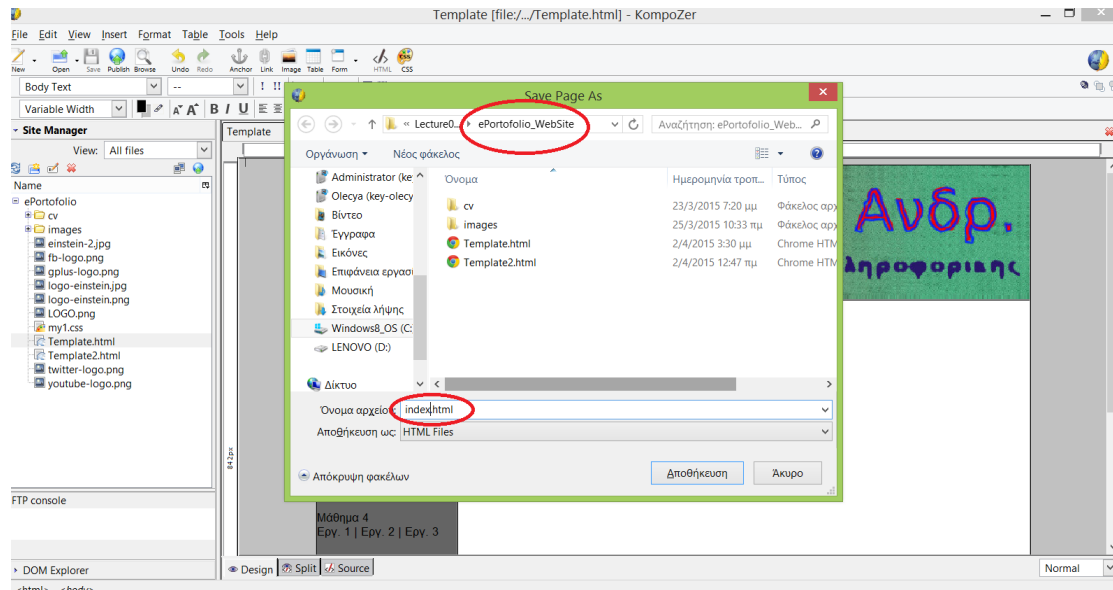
Template [file:/.../Template.html] - KompoZer

File Edit View Insert Format Table Tools Help

New Open Save Publish Browse Undo Redo Anchor Link Image Table Form HTML CSS

Body Text --

Variable Width

Site Manager

View: All files

Name

ePortofolio
cv
images
einstein-2.jpg
fb-logo.png
gplus-logo.png
logo-einstein.jpg
logo-einstein.png
LOGO.png
my1.css
Template.html
Template2.html
twitter-logo.png
youtube-logo.png

FTP console

DOM Explorer

Template

Save Page As

« Lecture0... › ePortofolio_WebSite

Αναζήτηση: ePortofolio_Web...

Οργάνωση ▾ Νέος φάκελος

Administrator (ke
Olecya (key-olecy
Βίντεο
Έγγραφα
Εικόνες
Επιφάνεια εργασ
Μουσική
Στοιχεία λήψης
Windows8_OS (C:
LENOVO (D:)
Δίκτυο

| Όνομα | Ημερομηνία τροπ... | Τύπος |
|---|---|---|
| cv | 23/3/2015 7:20 μμ | Φάκελος αρχ |
| images | 25/3/2015 10:33 πμ | Φάκελος αρχ |
| Template.html | 2/4/2015 3:30 μμ | Chrome HTM |
| Template2.html | 2/4/2015 12:47 πμ | Chrome HTM |

Όνομα αρχείου: index.html

Αποθήκευση ως: HTML Files

Απόκρυψη φακέλων

Αποθήκευση Άκυρο

Ανδρ.
Πληροφοριακ

Μάθημα 4
Εργ. 1 | Εργ. 2 | Εργ. 3

842px

Design Split Source

Normal

<html> <body>